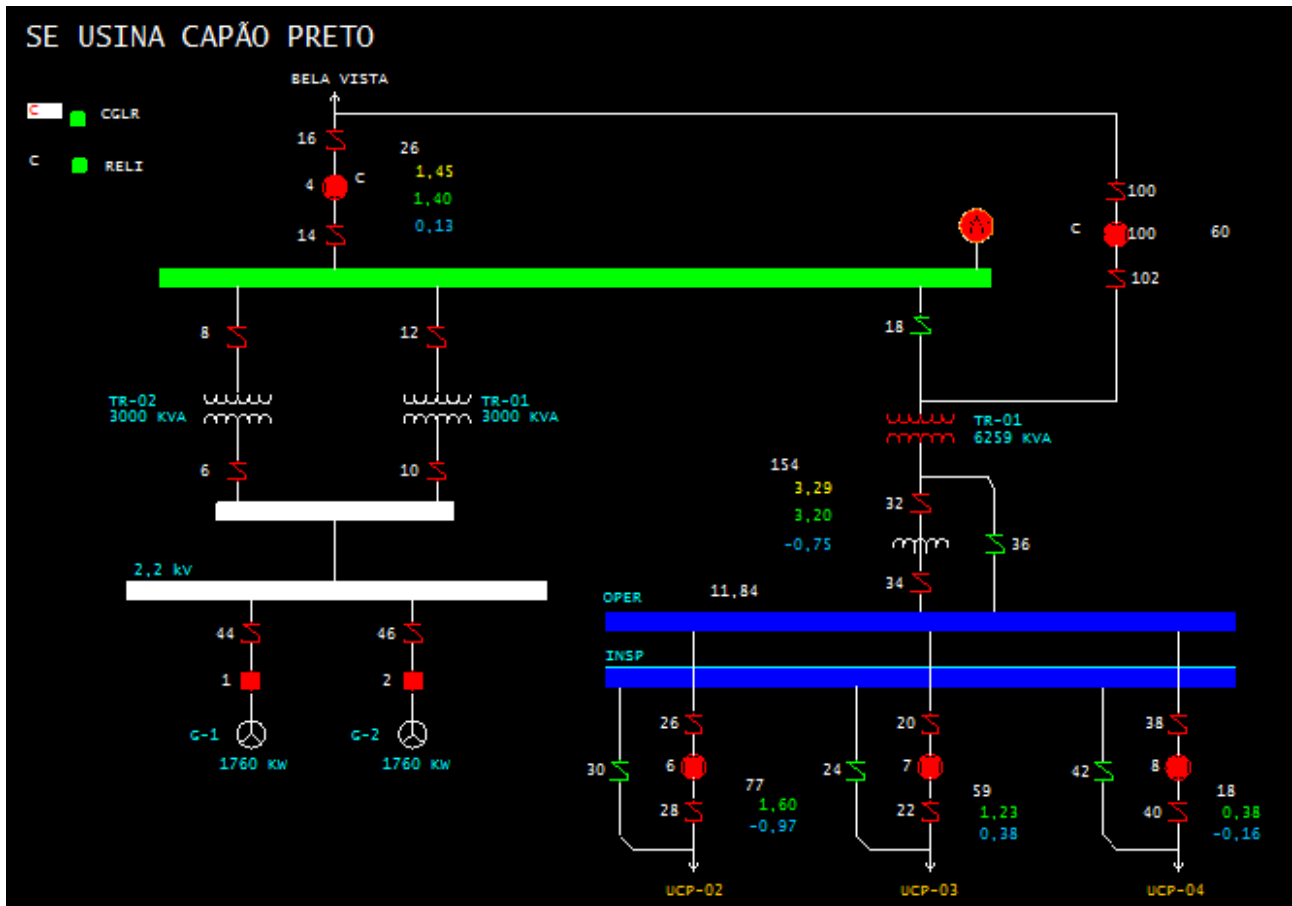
SE USINA CAPÃO PRETO

BELA VISTA

C CGLR

C RELI

16
26
1,45
4 C
1,40
0,13
14

100
C 100 60
102

8
12
18

TR-02
3000 KVA

TR-01
3000 KVA

TR-01
6259 KVA

6
10

154
3,29
3,20
-0,75

32
36
34

2,2 kV

OPER 11,84

INSP

44
46
1
2

G-1
1760 KW

G-2
1760 KW

26
30
6
28
77
1,60
-0,97

20
24
7
22
59
1,23
0,38

38
42
8
40
18
0,38
-0,16

UCP-02
UCP-03
UCP-04